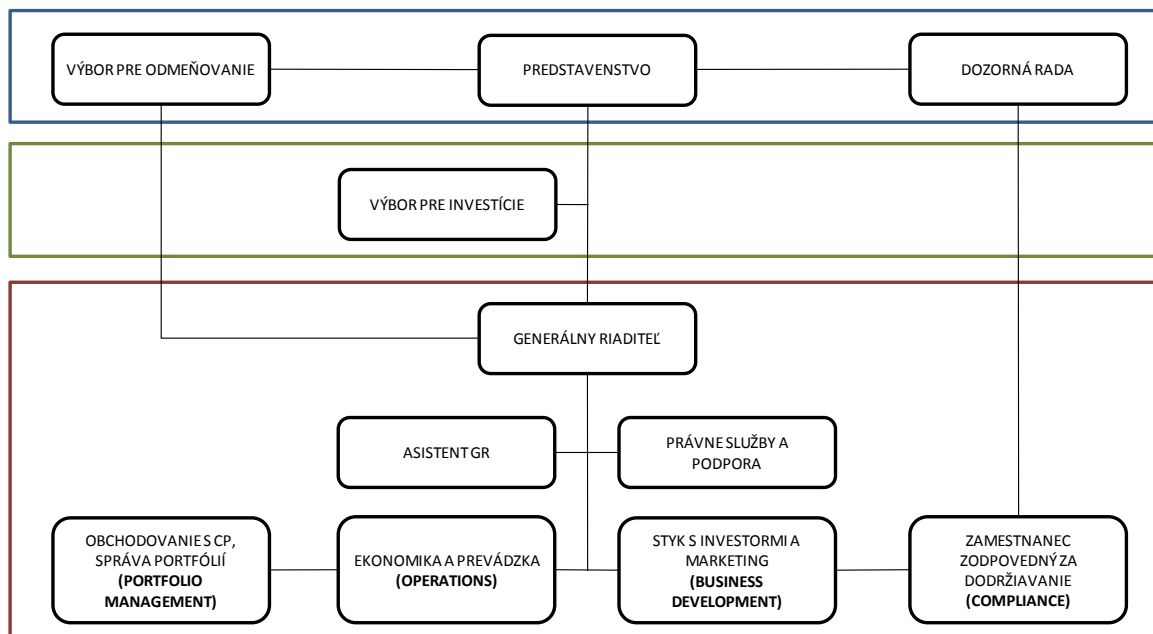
VÝBOR PRE ODMEŇOVANIE

PREDSTAVENSTVO

DOZORNÁ RADA

VÝBOR PRE INVESTÍCIE

GENERÁLNY RIADITEĽ

ASISTENT GR

PRÁVNE SLUŽBY A PODPORA

OBCHODOVANIE S CP, SPRÁVA PORTFÓLIÍ **(PORTFOLIO MANAGEMENT)**

EKONOMIKA A PREVÁDZKA **(OPERATIONS)**

STYK S INVESTORMI A MARKETING **(BUSINESS DEVELOPMENT)**

ZAMESTNANEC ZODPOVEDNÝ ZA DODRŽIAVANIE **(COMPLIANCE)**